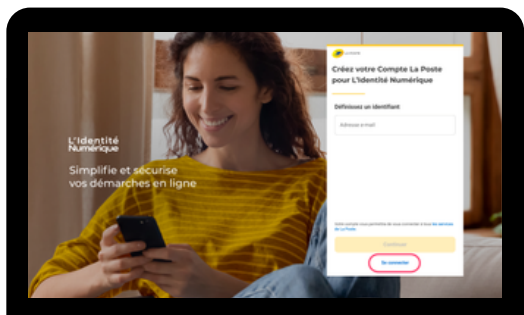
L'Identité Numérique

Simplifie et sécurise vos démarches en ligne

La Poste

Créez votre Compte La Poste pour L'Identité Numérique

Définissez un identifiant

Adresse e-mail

Votre compte vous permettra de vous connecter à tous les services de La Poste

Continuer

Se connecter